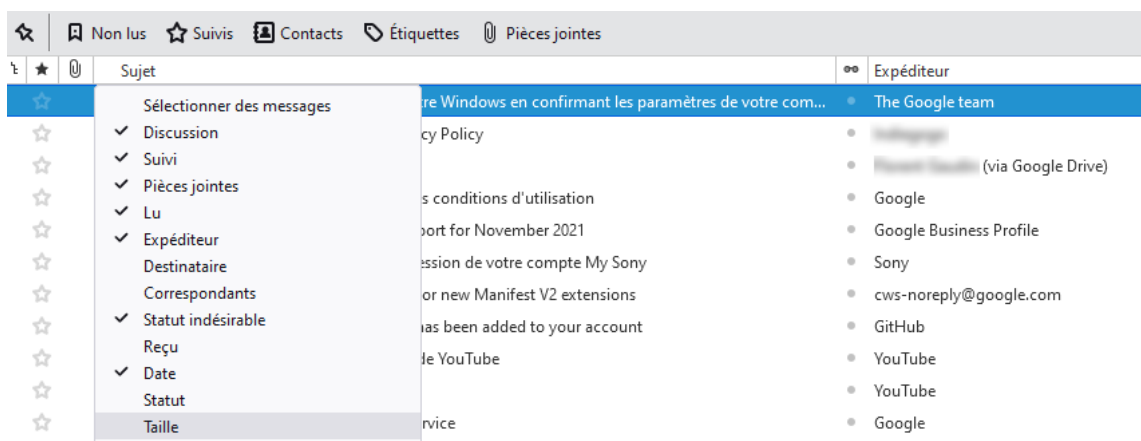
Non lus Suivis Contacts Étiquettes Pièces jointes

Sujet

Expéditeur

Sélectionner des messages
✓ Discussion
✓ Suivi
✓ Pièces jointes
✓ Lu
✓ Expéditeur
Destinataire
Correspondants
✓ Statut indésirable
Reçu
✓ Date
Statut
Taille

re Windows en confirmant les paramètres de votre com... The Google team
cy Policy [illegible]
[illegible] (via Google Drive)
s conditions d'utilisation Google
ort for November 2021 Google Business Profile
ession de votre compte My Sony Sony
or new Manifest V2 extensions cws-noreply@google.com
has been added to your account GitHub
de YouTube YouTube
YouTube
rvice Google